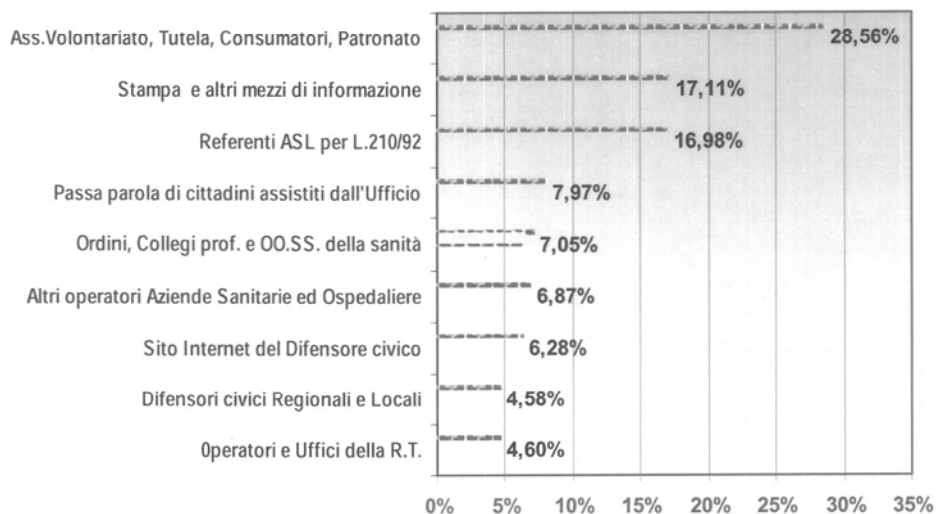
Ass.Volontariato, Tutela, Consumatori, Patronato 28,56%

Stampa e altri mezzi di informazione 17,11%

Referenti ASL per L.210/92 16,98%

Passa parola di cittadini assistiti dall'Ufficio 7,97%

Ordini, Collegi prof. e OO.SS. della sanità 7,05%

Altri operatori Aziende Sanitarie ed Ospedaliere 6,87%

Sito Internet del Difensore civico 6,28%

Difensori civici Regionali e Locali 4,58%

Operatori e Uffici della R.T. 4,60%

0% 5% 10% 15% 20% 25% 30% 35%